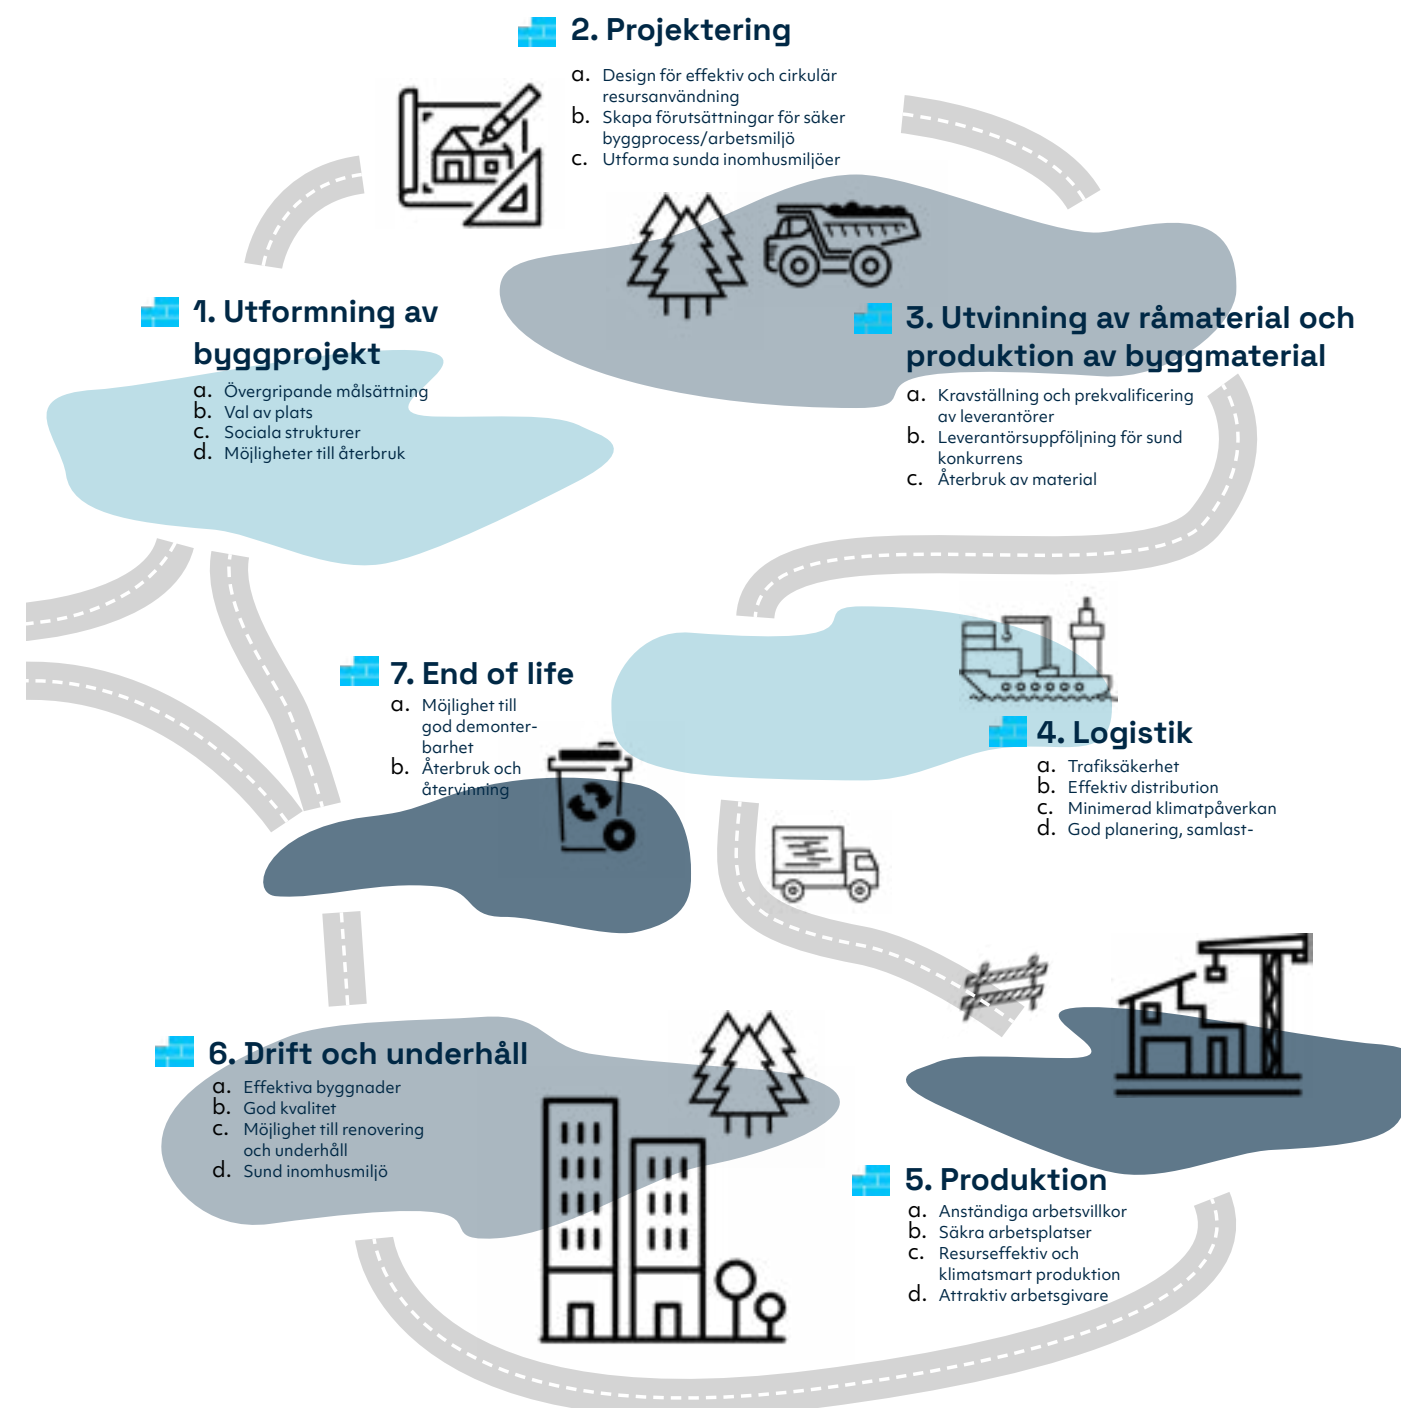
2. Projektering

a. Design för effektiv och cirkulär resursanvändning
b. Skapa förutsättningar för säker byggprocess/arbetsmiljö
c. Utforma sunda inomhusmiljöer

1. Utformning av byggprojekt

a. Övergripande målsättning
b. Val av plats
c. Sociala strukturer
d. Möjligheter till återbruk

3. Utvinning av råmaterial och produktion av byggmaterial

a. Kravställning och prekvalificering av leverantörer
b. Leverantörsuppföljning för sund konkurrens
c. Återbruk av material

7. End of life

a. Möjlighet till god demonterbarhet
b. Återbruk och återvinning

4. Logistik

a. Trafiksäkerhet
b. Effektiv distribution
c. Minimerad klimatpåverkan
d. God planering, samlast-

6. Drift och underhåll

a. Effektiva byggnader
b. God kvalitet
c. Möjlighet till renovering och underhåll
d. Sund inomhusmiljö

5. Produktion

a. Anständiga arbetsvillkor
b. Säkra arbetsplatser
c. Resurseffektiv och klimatsmart produktion
d. Attraktiv arbetsgivare